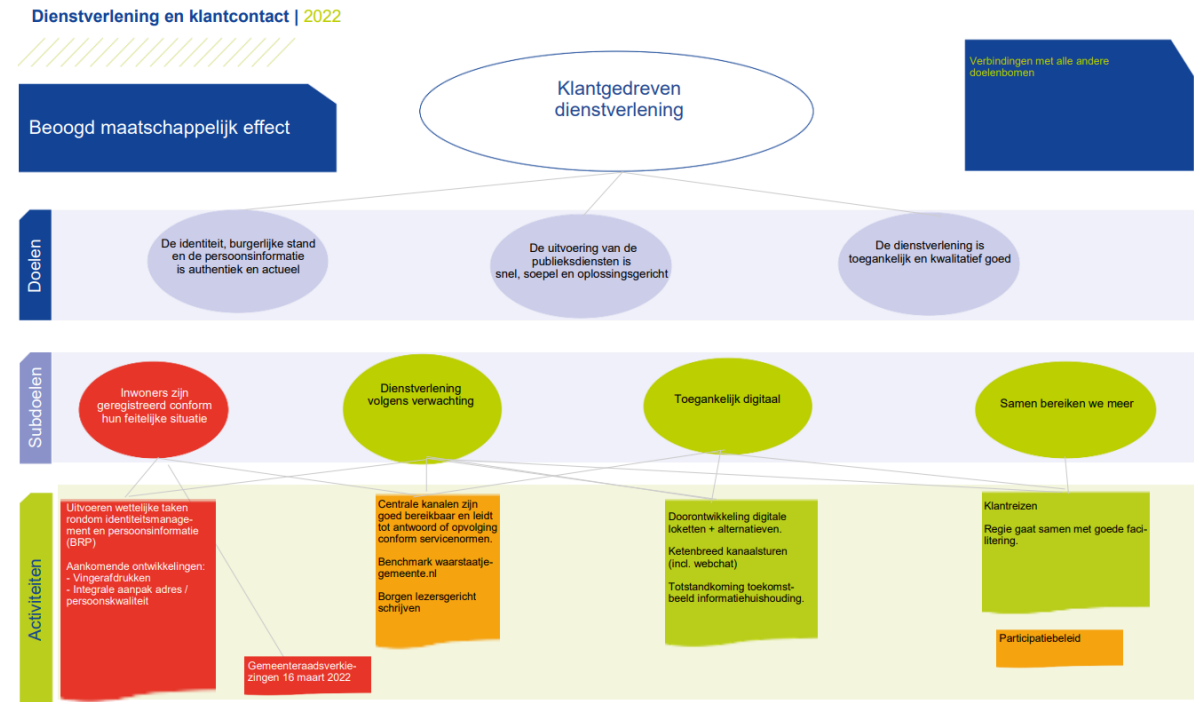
Dienstverlening en klantcontact | 2022

Beoogd maatschappelijk effect

Klantgedreven dienstverlening

Verbindingen met alle andere doelenbomen

Doelen

De identiteit, burgerlijke stand en de persoonsinformatie is authentiek en actueel

De uitvoering van de publieksdiensten is snel, soepel en oplossingsgericht

De dienstverlening is toegankelijk en kwalitatief goed

Subdoelen

Inwoners zijn geregistreerd conform hun feitelijke situatie

Dienstverlening volgens verwachting

Toegankelijk digitaal

Samen bereiken we meer

Activiteiten

Uitvoeren wettelijke taken rondom identiteitsmanagement en persoonsinformatie (BRP)

Aankomende ontwikkelingen:
- Vingerafdrukken
- Integrale aanpak adres / persoonskwaliteit

Gemeenteraadsverkiezingen 16 maart 2022

Centrale kanalen zijn goed bereikbaar en leidt tot antwoord of opvolging conform servicenormen.

Benchmark waarstaatjegemeente.nl

Borgen lezersgericht schrijven

Doorontwikkeling digitale loketten + alternatieven.

Ketenbreed kanaalsturen (incl. webchat)

Totstandkoming toekomstbeeld informatiehuishouding.

Klantreizen

Regie gaat samen met goede facilitering.

Participatiebeleid